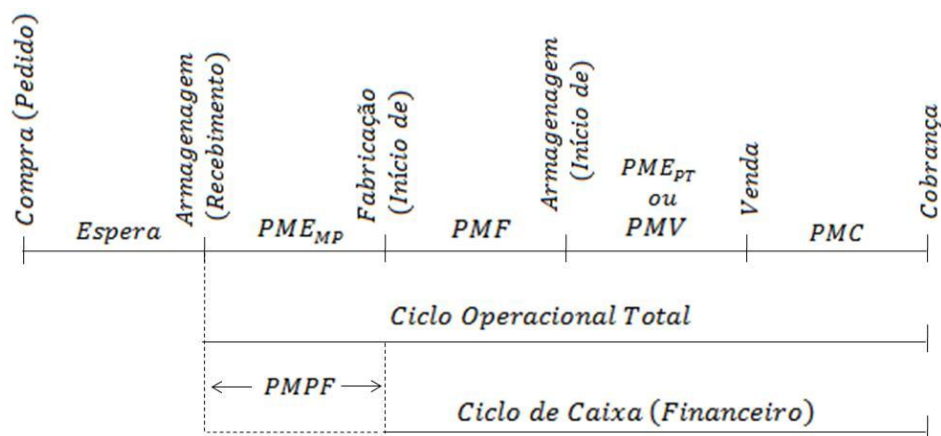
Compra (Pedido)

Espera

Armagenagem (Recebimento)

$PME_{MP}$

Fabricação (Início de)

PMF

Armagenagem (Início de)

$PME_{PT}$ ou PMV

Venda

PMC

Cobrança

Ciclo Operacional Total

← PMPF →

Ciclo de Caixa (Financeiro)